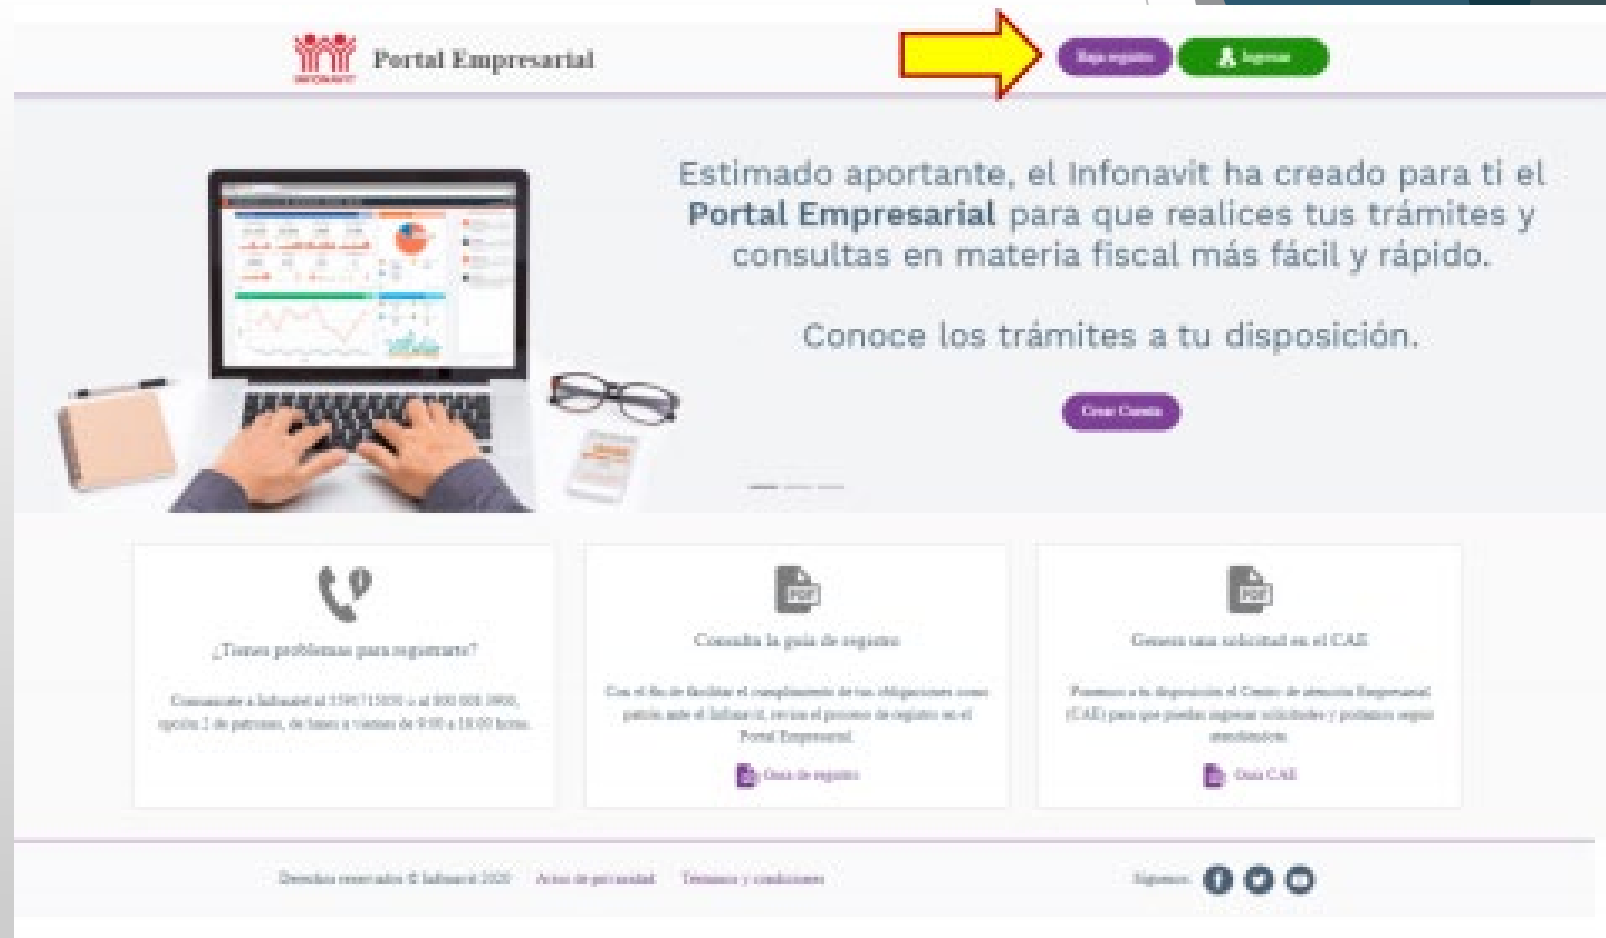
Portal Empresarial

Baja registro

Ingresar

Estimado aportante, el Infonavit ha creado para tí el **Portal Empresarial** para que realices tus trámites y consultas en materia fiscal más fácil y rápido.

Conoce los trámites a tu disposición.

Crear Cuenta

¿Tienes problemas para registrarte?

Comunícate a Infonavit al 5591715050 o al 800 008 3900, opción 2 de patrones, de lunes a viernes de 9:00 a 18:00 horas.

Consulta la guía de registro

Con el fin de facilitar el cumplimiento de tus obligaciones como patrón ante el Infonavit, revisa el proceso de registro en el Portal Empresarial.

Guía de registro

Genera una solicitud en el CAE

Ponemos a tu disposición el Centro de atención Empresarial (CAE) para que puedas ingresar solicitudes y podamos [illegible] atenderlas.

Guía CAE

Derechos reservados © Infonavit 2020   Aviso de privacidad   Términos y condiciones

Síguenos